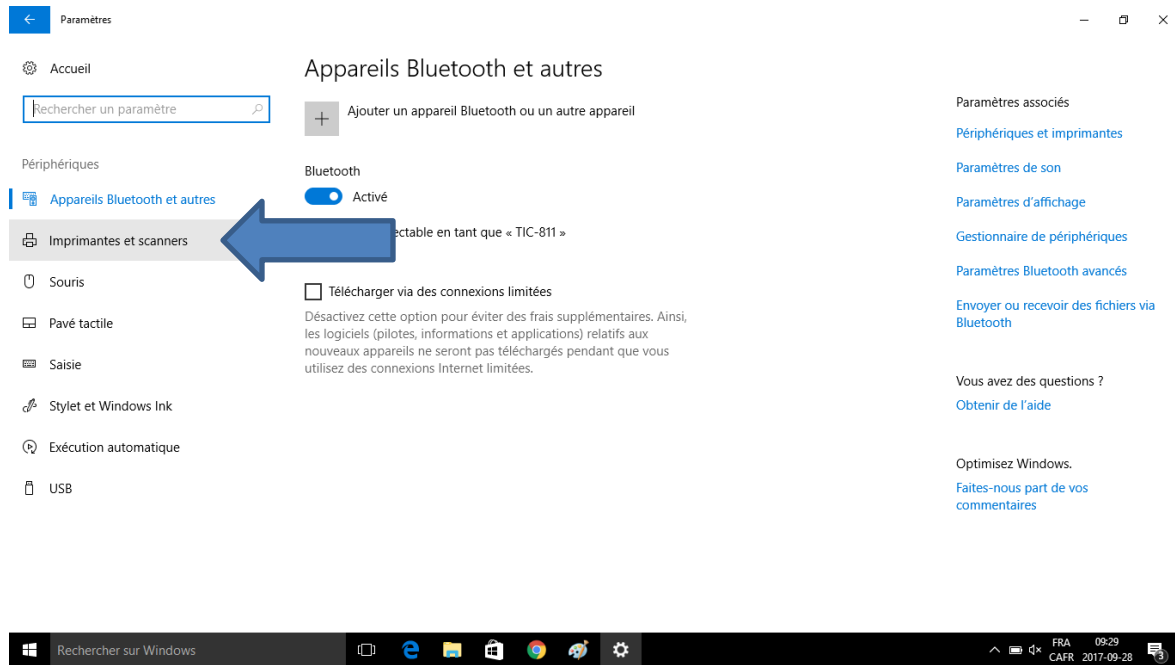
Paramètres

Accueil

Rechercher un paramètre

Périphériques

Appareils Bluetooth et autres

Imprimantes et scanners

Souris

Pavé tactile

Saisie

Stylet et Windows Ink

Exécution automatique

USB

Appareils Bluetooth et autres

Ajouter un appareil Bluetooth ou un autre appareil

Bluetooth

Activé

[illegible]ectable en tant que « TIC-811 »

Télécharger via des connexions limitées

Désactivez cette option pour éviter des frais supplémentaires. Ainsi, les logiciels (pilotes, informations et applications) relatifs aux nouveaux appareils ne seront pas téléchargés pendant que vous utilisez des connexions Internet limitées.

Paramètres associés

Périphériques et imprimantes

Paramètres de son

Paramètres d'affichage

Gestionnaire de périphériques

Paramètres Bluetooth avancés

Envoyer ou recevoir des fichiers via Bluetooth

Vous avez des questions ?

Obtenir de l'aide

Optimisez Windows.

Faites-nous part de vos commentaires

Rechercher sur Windows

FRA CAFR 09:29 2017-09-28 3